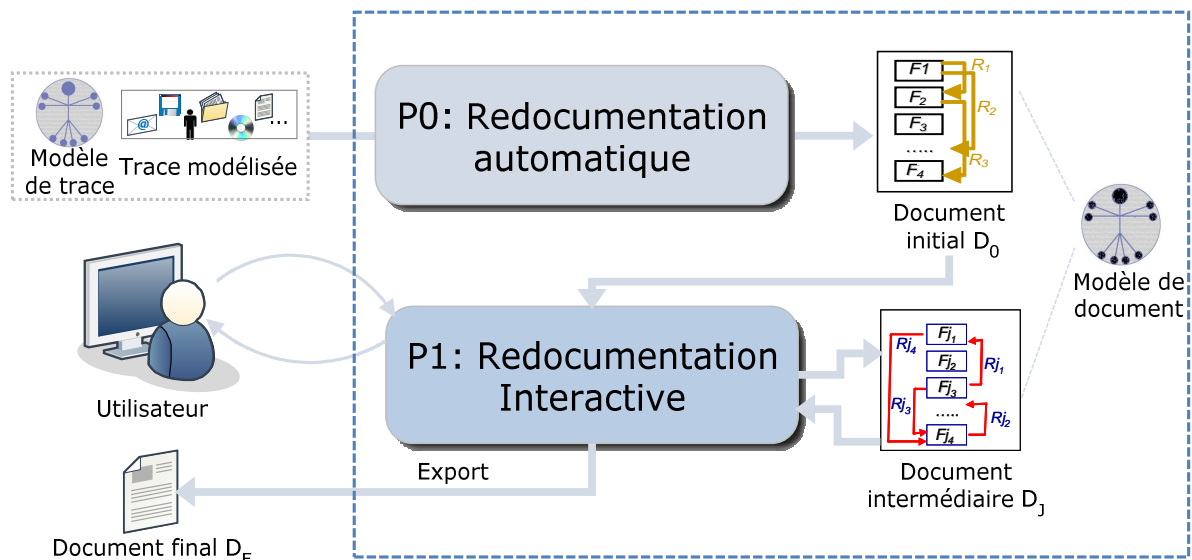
Modèle de trace

Trace modélisée

...

P0: Redocumentation automatique

$F1$
$F_2$
$F_3$
.....
$F_4$
$R_1$
$R_2$
$R_3$

Document initial $D_0$

Modèle de document

Utilisateur

P1: Redocumentation Interactive

$Fj_1$
$Fj_2$
$Fj_3$
.....
$Fj_4$
$Rj_4$
$Rj_1$
$Rj_3$
$Rj_2$

Document intermédiaire $D_J$

Export

Document final $D_F$